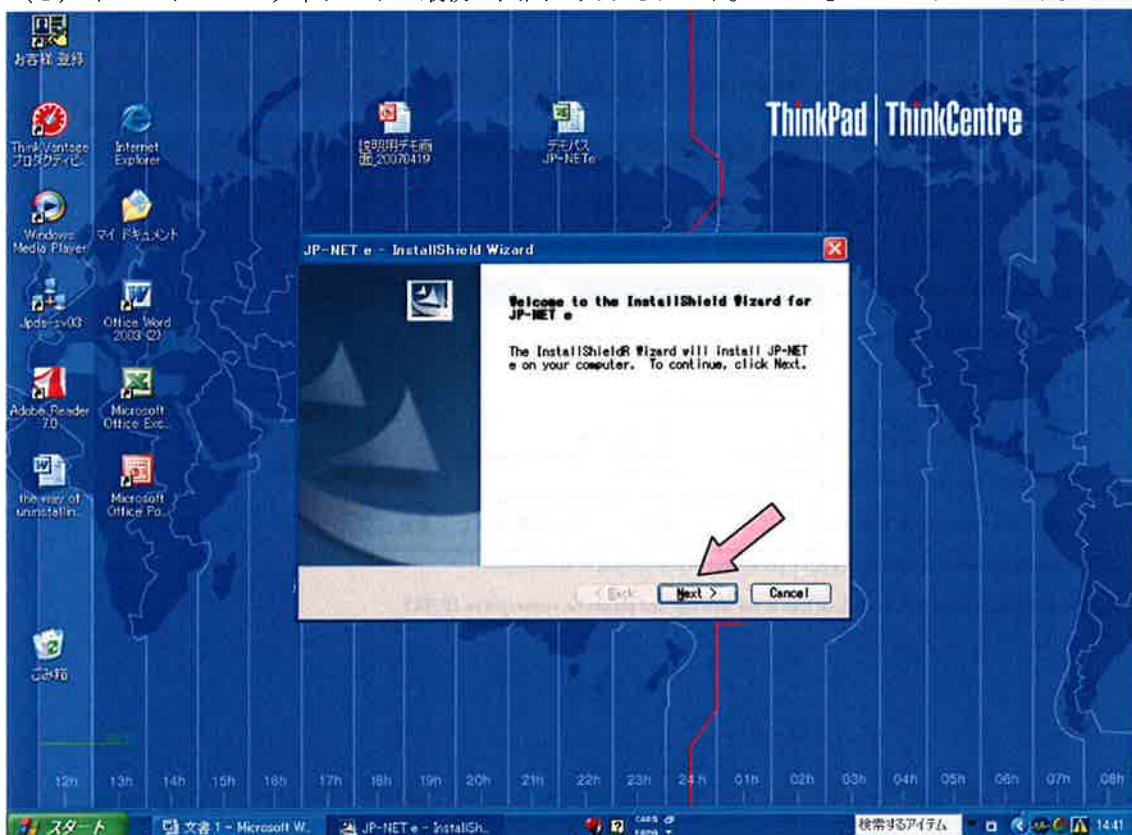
お客様登録

ThinkVantage プロダクティビ

Internet Explorer

説明用デモ画面_20070419

デモパス JP-NETe

ThinkPad | ThinkCentre

Windows Media Player

マイ ドキュメント

JP-NET e - InstallShield Wizard

Jpds-sv03

Office Word 2003 (2)

Welcome to the InstallShield Wizard for JP-NET e

The InstallShieldR Wizard will install JP-NET e on your computer. To continue, click Next.

Adobe Reader 7.0

Microsoft Office Exc...

the way of uninstallin...

Microsoft Office Po...

< Back

Next >

Cancel

ごみ箱

12h 13h 14h 15h 16h 17h 18h 19h 20h 21h 22h 23h 24h 01h 02h 03h 04h 05h 06h 07h 08h

スタート

文書 1 - Microsoft W...

JP-NET e - InstallSh...

検索するアイテム

14:41